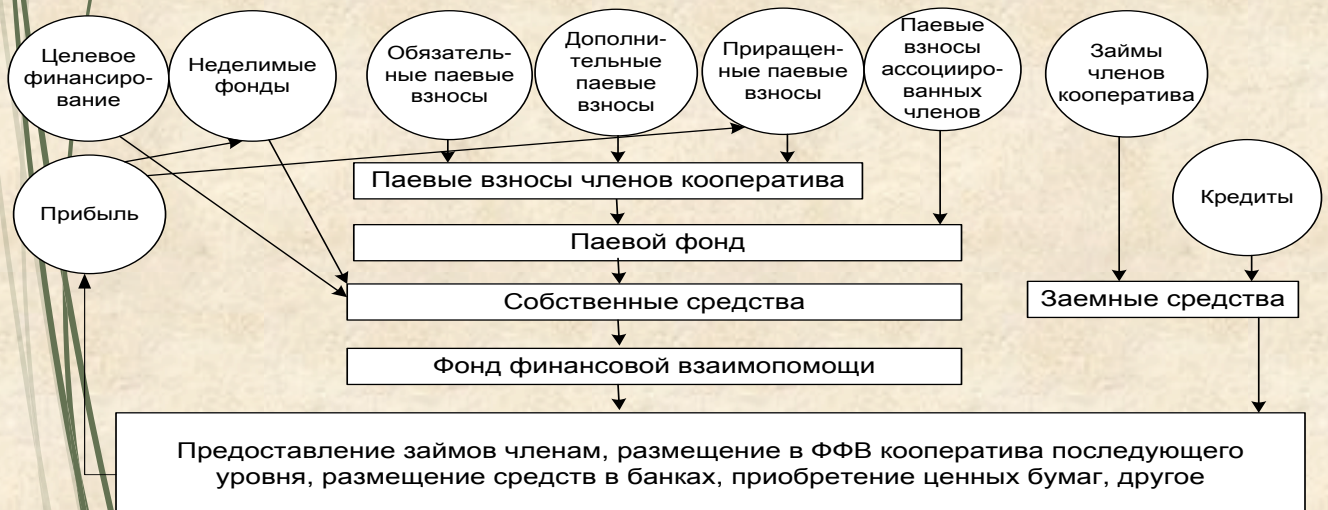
Целевое финансирование

Неделимые фонды

Обязательные паевые взносы

Дополнительные паевые взносы

Приращенные паевые взносы

Паевые взносы ассоциированных членов

Займы членов кооператива

Прибыль

Паевые взносы членов кооператива

Кредиты

Паевой фонд

Собственные средства

Заемные средства

Фонд финансовой взаимопомощи

Предоставление займов членам, размещение в ФФВ кооператива последующего уровня, размещение средств в банках, приобретение ценных бумаг, другое